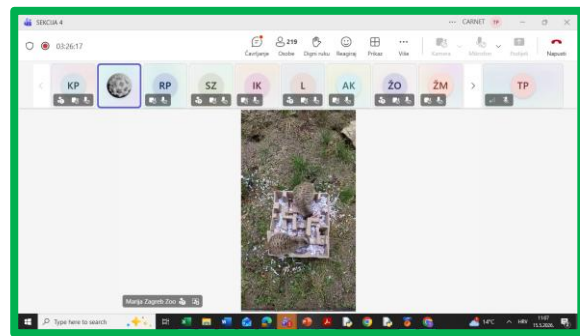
SEKCIJA 4

CARNET TP

03:26:17

Čavrljanje

219 Osobe

Digni ruku

Reagiraj

Prikaz

Više

Kamera

Mikrofon

Podijeli

Napusti

KP

RP

SZ

IK

L

AK

ŽO

ŽM

TP

Marija Zagreb Zoo

Type here to search

14°C

HRV

11:07
11.5.2020.